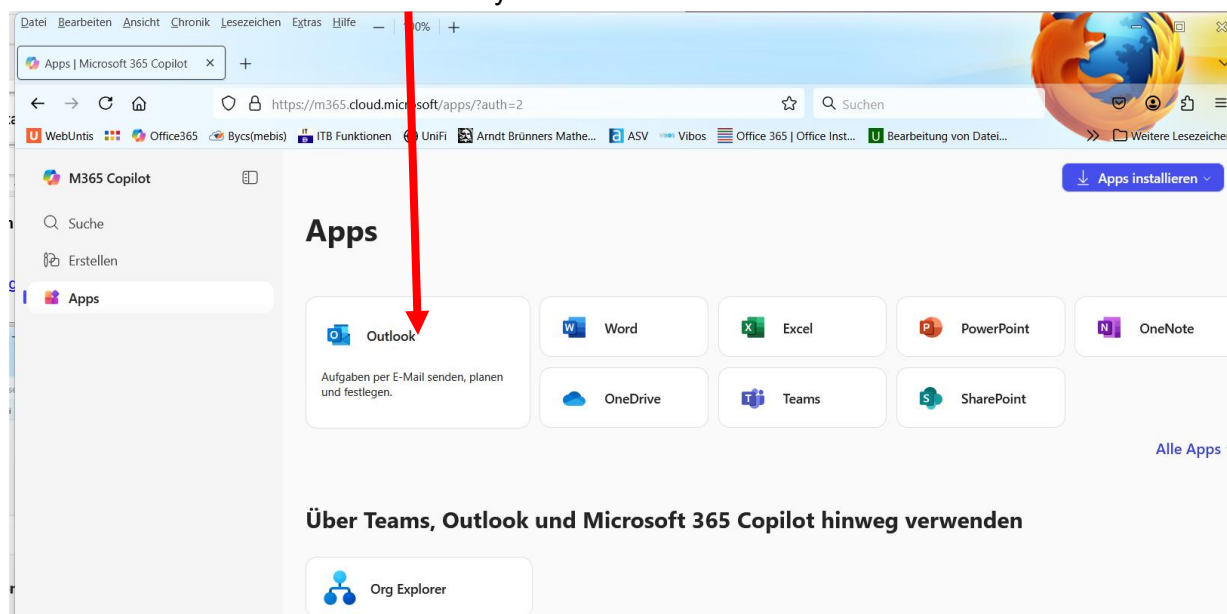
Datei Bearbeiten Ansicht Chronik Lesezeichen Extras Hilfe — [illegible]00% +

Apps | Microsoft 365 Copilot ×

https://m365.cloud.microsoft/apps/?auth=2

Suchen

WebUntis Office365 Bycs(mebis) ITB Funktionen UniFi Arndt Brünners Mathe... ASV Vibos Office 365 | Office Inst... Bearbeitung von Datei... Weitere Lesezeichen

M365 Copilot

Suche

Erstellen

Apps

Apps installieren

Apps

Outlook

Aufgaben per E-Mail senden, planen und festlegen.

Word

Excel

PowerPoint

OneNote

OneDrive

Teams

SharePoint

Alle Apps

Über Teams, Outlook und Microsoft 365 Copilot hinweg verwenden

Org Explorer